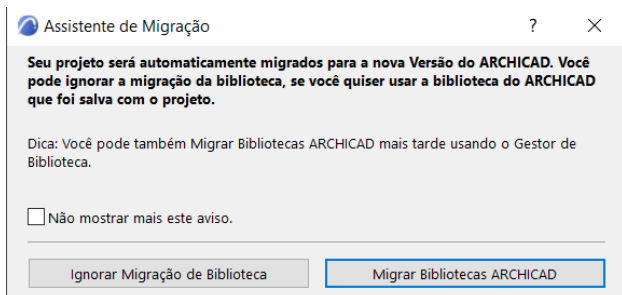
Assistente de Migração

?

×

Seu projeto será automaticamente migrados para a nova Versão do ARCHICAD. Você pode ignorar a migração da biblioteca, se você quiser usar a biblioteca do ARCHICAD que foi salva com o projeto.

Dica: Você pode também Migrar Bibliotecas ARCHICAD mais tarde usando o Gestor de Biblioteca.

Não mostrar mais este aviso.

Ignorar Migração de Biblioteca

Migrar Bibliotecas ARCHICAD